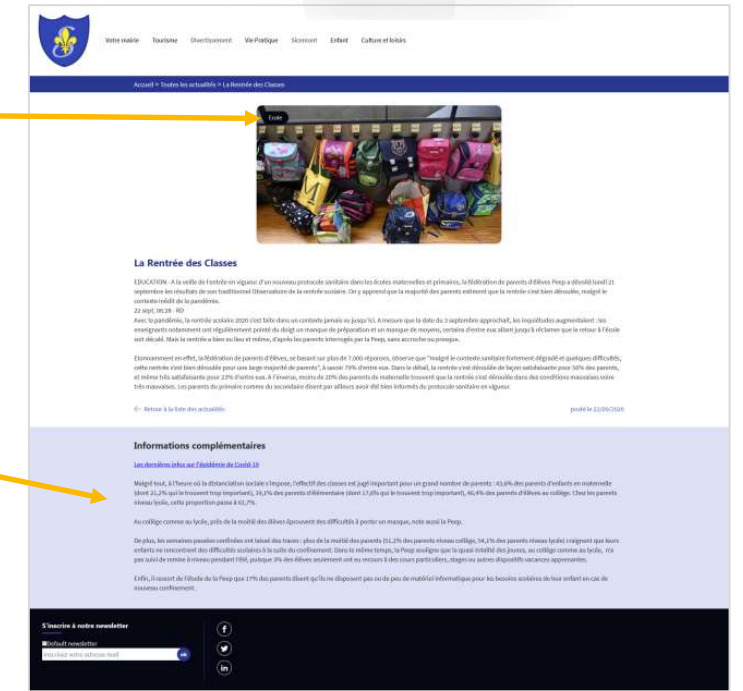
Votre mairie Tourisme Divertissement Vie Pratique Sicmoont Enfant Culture et loisirs

Accueil > Toutes les actualités > La Rentrée des Classes

Ecole

La Rentrée des Classes

EDUCATION - A la veille de l'entrée en vigueur d'un nouveau protocole sanitaire dans les écoles maternelles et primaires, la fédération de parents d'élèves Peep a dévoilé lundi 21 septembre les résultats de son traditionnel Observatoire de la rentrée scolaire. On y apprend que la majorité des parents estiment que la rentrée s'est bien déroulée, malgré le contexte inédit de la pandémie.
22 sept. 08:26 - RD
Avec la pandémie, la rentrée scolaire 2020 s'est faite dans un contexte jamais vu jusqu'ici. A mesure que la date du 1 septembre approchait, les inquiétudes augmentaient : les enseignants notamment ont régulièrement pointé du doigt un manque de préparation et un manque de moyens, certains d'entre eux allant jusqu'à réclamer que le retour à l'école soit décalé. Mais la rentrée a bien eu lieu et même, d'après les parents interrogés par la Peep, sans accroche ou presque.

Etonnamment en effet, la fédération de parents d'élèves, se basant sur plus de 7.000 réponses, observe que "malgré le contexte sanitaire fortement dégradé et quelques difficultés, cette rentrée s'est bien déroulée pour une large majorité de parents", à savoir 70% d'entre eux. Dans le détail, la rentrée s'est déroulée de façon satisfaisante pour 50% des parents, et même très satisfaisante pour 23% d'entre eux. A l'inverse, moins de 20% des parents de maternelle trouvent que la rentrée s'est déroulée dans des conditions mauvaises voire très mauvaises. Les parents du primaire comme du secondaire disent par ailleurs avoir été bien informés du protocole sanitaire en vigueur.

← Retour à la liste des actualités

posté le 22/09/2020

Informations complémentaires

Les dernières infos sur l'épidémie de Covid-19

Malgré tout, à l'heure où la distanciation sociale s'impose, l'effectif des classes est jugé important pour un grand nombre de parents : 43,6% des parents d'enfants en maternelle (dont 21,2% qui le trouvent trop important), 39,3% des parents d'élémentaire (dont 17,6% qui le trouvent trop important), 46,4% des parents d'élèves au collège. Chez les parents niveau lycée, cette proportion passe à 61,7%.

Au collège comme au lycée, près de la moitié des élèves éprouvent des difficultés à porter un masque, note aussi la Peep.

De plus, les semaines passées confinées ont laissé des traces : plus de la moitié des parents (51,2% des parents niveau collège, 54,1% des parents niveau lycée) craignent que leurs enfants ne rencontrent des difficultés scolaires à la suite du confinement. Dans le même temps, la Peep souligne que la quasi-totalité des jeunes, au collège comme au lycée, n'a pas suivi de remise à niveau pendant l'été, puisque 3% des élèves seulement ont eu recours à des cours particuliers, stages ou autres dispositifs vacances apprenantes.

Enfin, il ressort de l'étude de la Peep que 17% des parents disent qu'ils ne disposent pas ou de peu de matériel informatique pour les besoins scolaires de leur enfant en cas de nouveau confinement.

S'inscrire à notre newsletter
Default newsletter
Inscrivez votre adresse mail